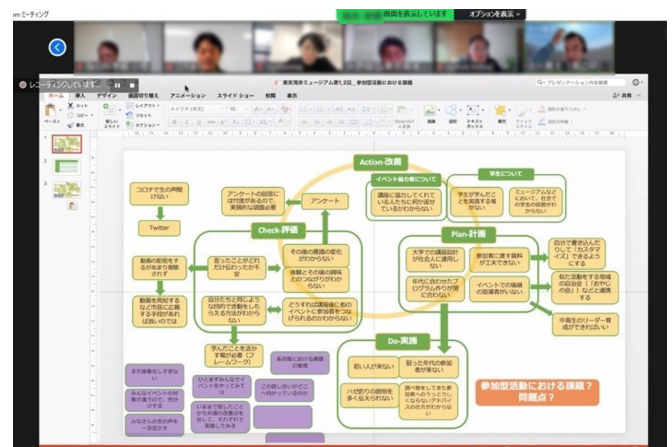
om ミーティング

画面を共有しています　オプションを表示

レコーディングしています...

東京湾岸ミュージアム第1.2回_参加型活動における課題

ホーム　挿入　デザイン　画面切り替え　アニメーション　スライドショー　校閲　表示

Action-改善

イベント協力者について

講座に協力してくれている人たちに何が返せているかわからない

学生について

学生がきんだことを実践する場がない

ミュージアムなどにおいて、社会での学生の役割がわからない

コロナで生の声聞けない

Twitter

アンケートの回答には印象があるので、実態的な調査必要

アンケート

Check-評価

動画の配信をするがあまり振動されず

動画を周知するなど何か工夫する手段がわれば良いのでは

言ったことがどれだけ伝わったか不安

その後の意識の変化がわからない

体験とその後の調査をどのようにつなげるかがわからない

自分たちと同じような感じで活動をしたらえる方法がわからない

どうすれば講座後に他のイベントに参加者をつなげられるのかわからない

Plan-計画

大学での講座設計が社会人に適用しない

参加者に渡す資料が工夫できない

自分で書き込んだりして「カスタマイズ」できるようにする

在校に合わせたプログラム作りが同にわない

イベントでの協働者の位置づけがない

私たち活動をする地域の社会会「おかやの会」などと連携する

中高生のリーダー育成ができればいい

学んだことを活かす場が必要（フレームワーク）

長期的に続ける課題の整理

Do-実施

若い人が来ない

狙った年代の参加者が来ない

ハゼ釣りの説明を多く伝えられない

調べ物をしてきた参加者へのうっとうしいなどのアドバイスの仕方がわからない

まだ体験化しきれない

みなさんのイベントの告知の仕方が工夫できていない

ひとまずみんなでイベントをやってみては

いまますぐ関したことから他の議会開演を通して、それぞれで実践してみる

この話しあいのどこへ向かっているの

みなさんの名前を一旦別に

参加型活動における課題？問題点？